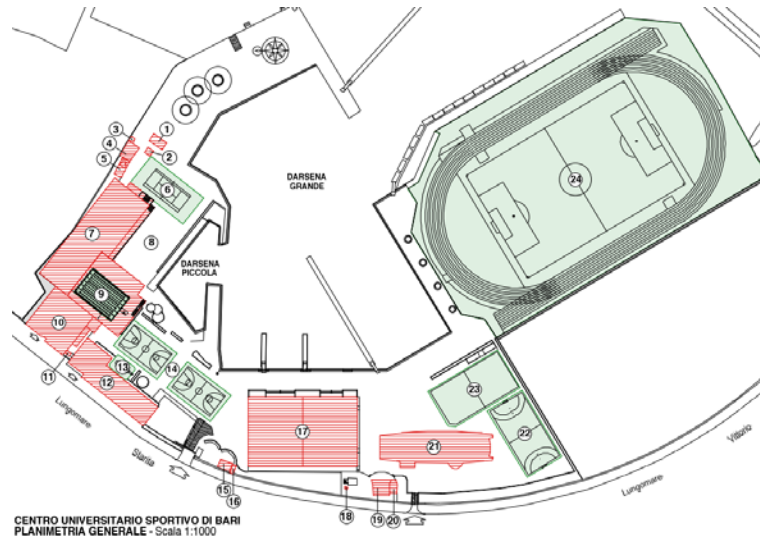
3
4
5
1
2
6
7
8
DARSENA GRANDE
DARSENA PICCOLA
9
10
11
12
13
14
24
23
22
17
21
15
16
18
19
20
Lungomare
Starita
Lungomare
Vittorio
CENTRO UNIVERSITARIO SPORTIVO DI BARI
PLANIMETRIA GENERALE - Scala 1:1000